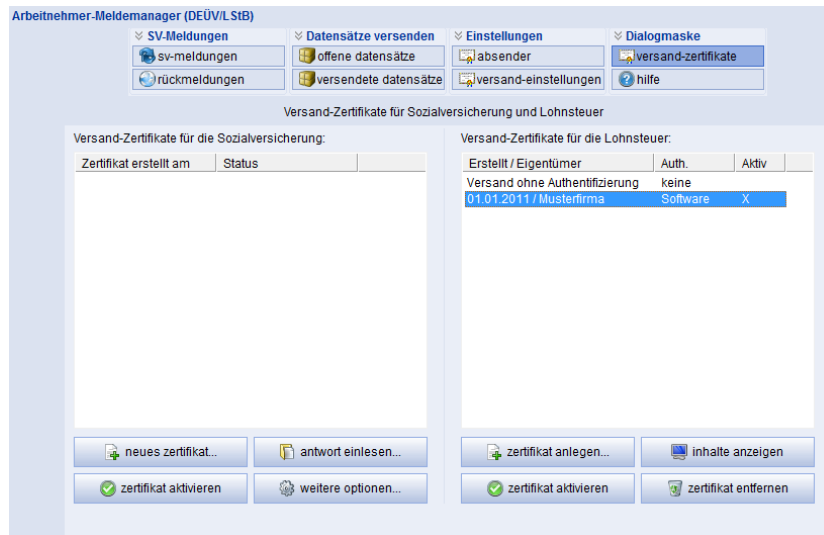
Arbeitnehmer-Meldemanager (DEÜV/LStB)

SV-Meldungen
sv-meldungen
rückmeldungen

Datensätze versenden
offene datensätze
versendete datensätze

Einstellungen
absender
versand-einstellungen

Dialogmaske
versand-zertifikate
hilfe

Versand-Zertifikate für Sozialversicherung und Lohnsteuer

Versand-Zertifikate für die Sozialversicherung:

| Zertifikat erstellt am | Status |
|---|---|

neues zertifikat...
antwort einlesen...
zertifikat aktivieren
weitere optionen...

Versand-Zertifikate für die Lohnsteuer:

| Erstellt / Eigentümer | Auth. | Aktiv |
|---|---|---|
| Versand ohne Authentifizierung | keine | |
| 01.01.2011 / Musterfirma | Software | X |

zertifikat anlegen...
inhalte anzeigen
zertifikat aktivieren
zertifikat entfernen